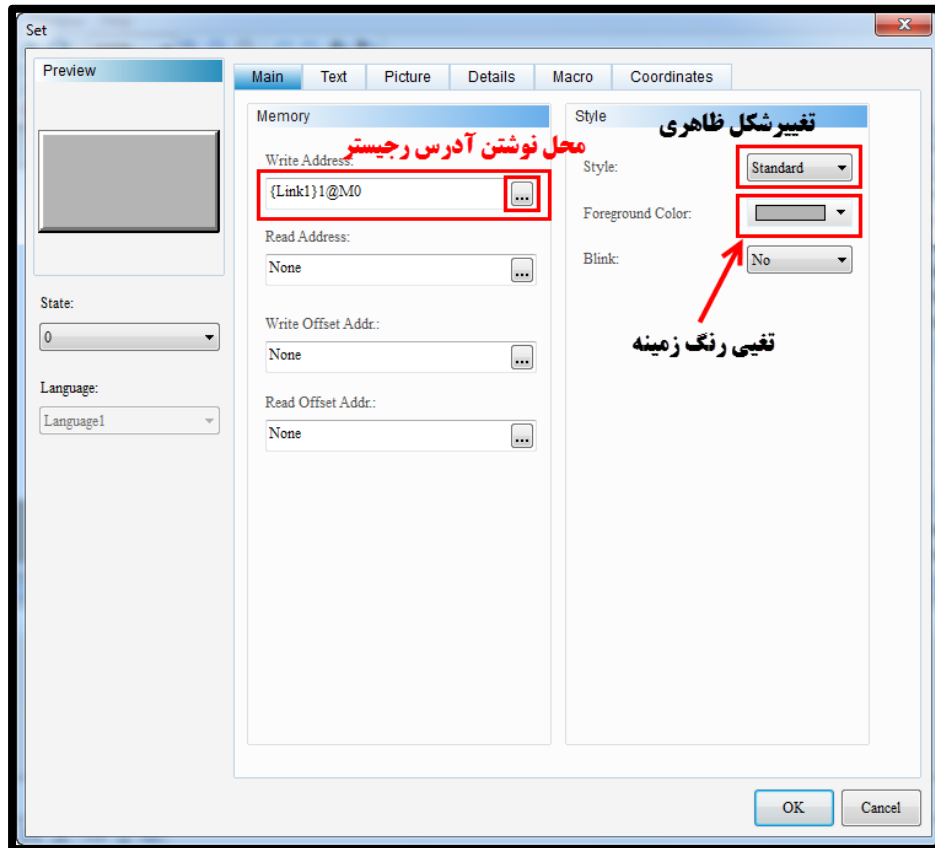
Set

Preview

State:
0

Language:
Language1

Main | Text | Picture | Details | Macro | Coordinates

Memory

محل نوشتن آدرس رجیستر

Write Address:
{Link1}1@M0 ...

Read Address:
None ...

Write Offset Addr.:
None ...

Read Offset Addr.:
None ...

Style

تغییرشکل ظاهری

Style: Standard

Foreground Color:

Blink: No

تغیی رنگ زمینه

OK
Cancel